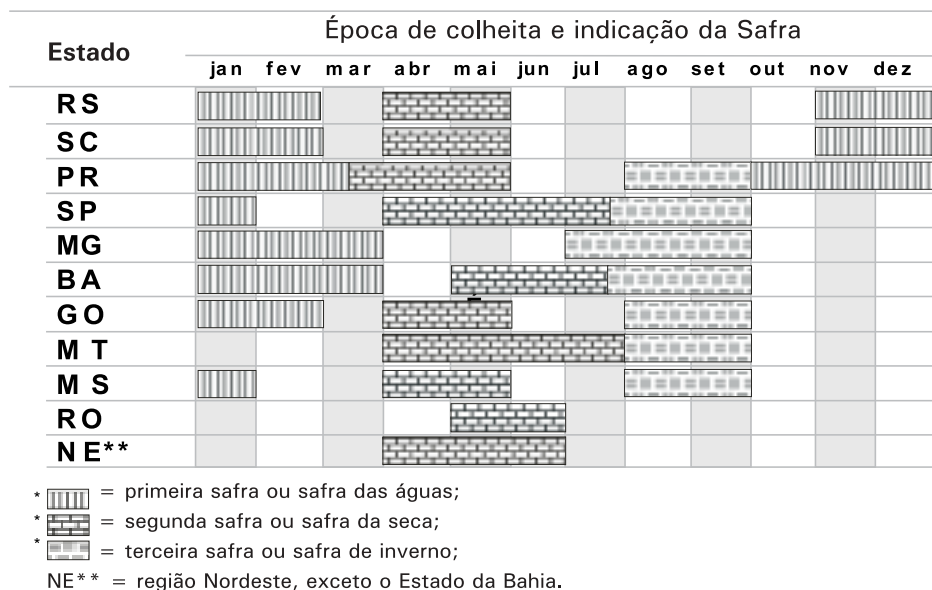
| Estado | Época de colheita e indicação da Safra |  |  |  |  |  |  |  |  |  |  |  |
|---|---|---|---|---|---|---|---|---|---|---|---|---|
|  | jan | fev | mar | abr | mai | jun | jul | ago | set | out | nov | dez |
| RS |  |  |  |  |  |  |  |  |  |  |  |  |
| SC |  |  |  |  |  |  |  |  |  |  |  |  |
| PR |  |  |  |  |  |  |  |  |  |  |  |  |
| SP |  |  |  |  |  |  |  |  |  |  |  |  |
| MG |  |  |  |  |  |  |  |  |  |  |  |  |
| BA |  |  |  |  |  |  |  |  |  |  |  |  |
| GO |  |  |  |  |  |  |  |  |  |  |  |  |
| MT |  |  |  |  |  |  |  |  |  |  |  |  |
| MS |  |  |  |  |  |  |  |  |  |  |  |  |
| RO |  |  |  |  |  |  |  |  |  |  |  |  |
| NE** |  |  |  |  |  |  |  |  |  |  |  |  |

* = primeira safra ou safra das águas;
* = segunda safra ou safra da seca;
* = terceira safra ou safra de inverno;
NE** = região Nordeste, exceto o Estado da Bahia.